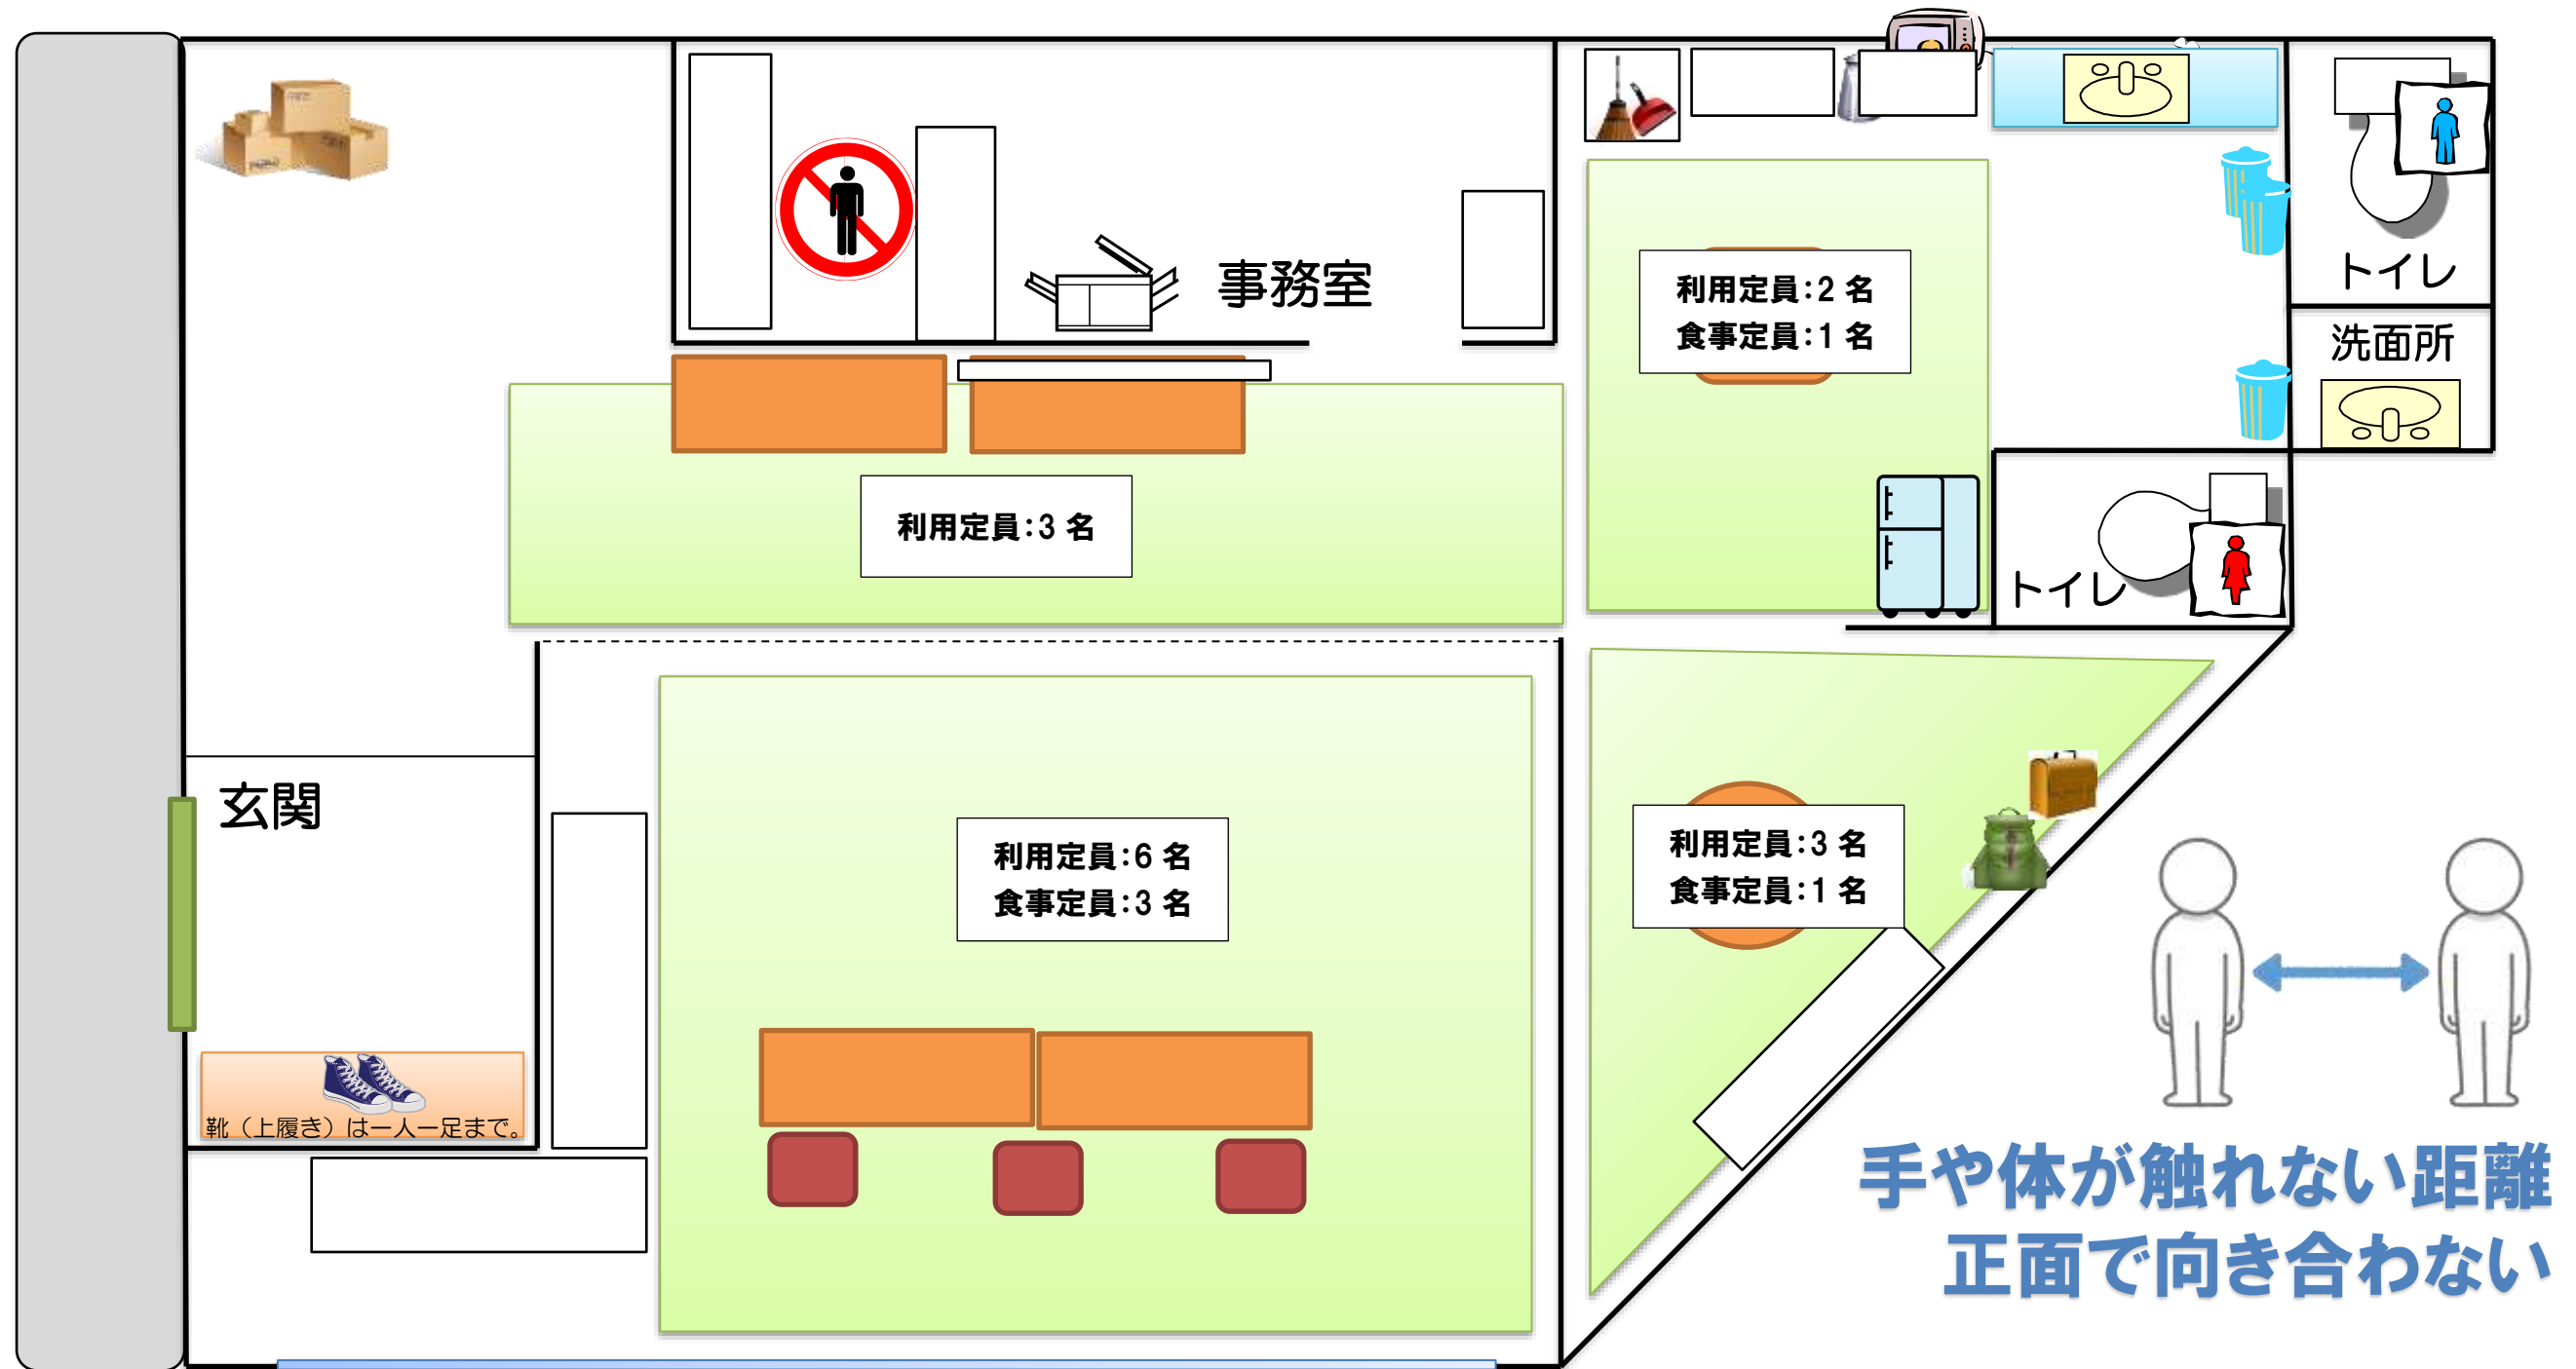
事務室

利用定員:2 名
食事定員:1 名

トイレ

洗面所

利用定員:3 名

トイレ

玄関

利用定員:6 名
食事定員:3 名

利用定員:3 名
食事定員:1 名

靴（上履き）は一人一足まで。

手や体が触れない距離
正面で向き合わない